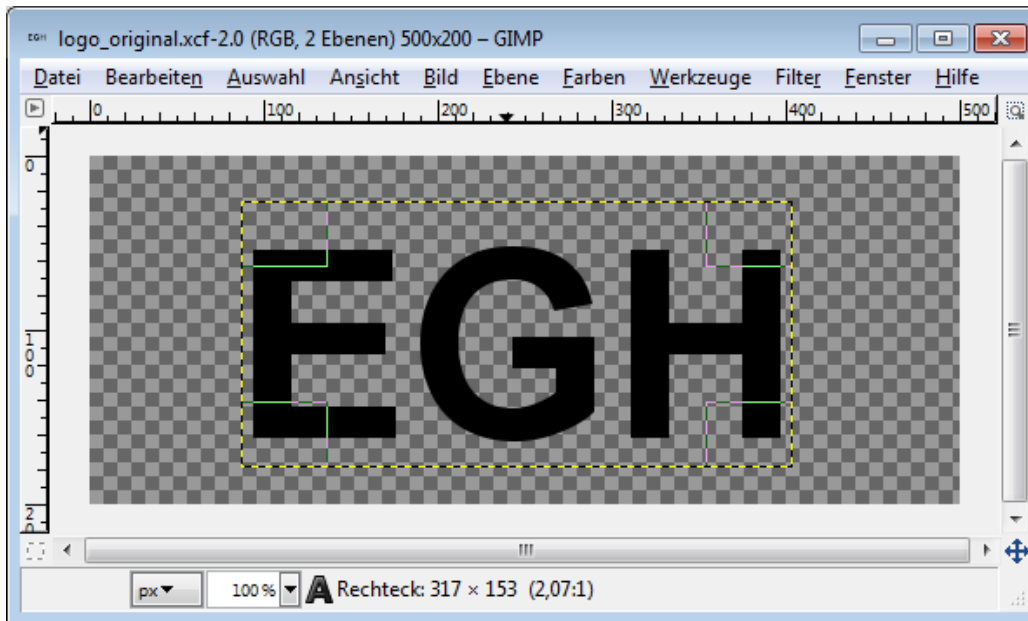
EGH logo_original.xcf-2.0 (RGB, 2 Ebenen) 500x200 – GIMP

Datei Bearbeiten Auswahl Ansicht Bild Ebene Farben Werkzeuge Filter Fenster Hilfe

0 100 200 300 400 500

0

100

20

EGH

px 100 % Rechteck: 317 × 153 (2,07:1)